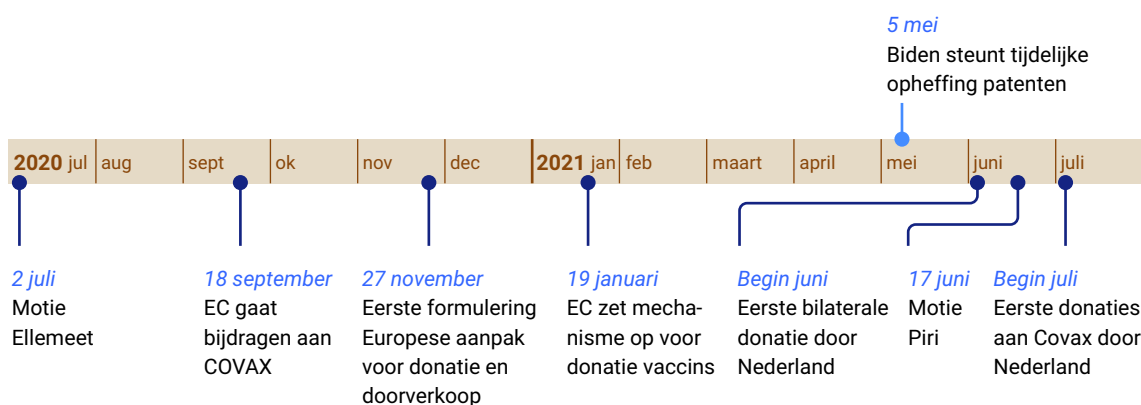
5 mei
Biden steunt tijdelijke opheffing patenten

2020 jul | aug | sept | ok | nov | dec | 2021 jan | feb | maart | april | mei | juni | juli

2 juli
Motie Ellemeet

18 september
EC gaat bijdragen aan COVAX

27 november
Eerste formulering Europese aanpak voor donatie en doorverkoop

19 januari
EC zet mechanisme op voor donatie vaccins

Begin juni
Eerste bilaterale donatie door Nederland

17 juni
Motie Piri

Begin juli
Eerste donaties aan Covax door Nederland